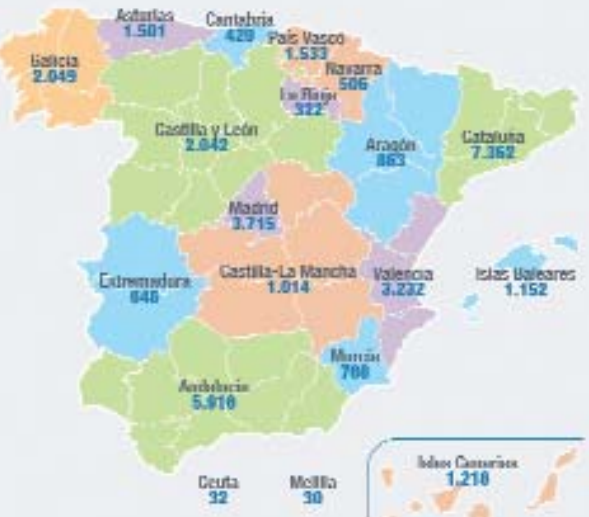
Asturias
1.501

Cantabria
429

País Vasco
1.533

Galicia
2.049

Navarra
506

La Rioja
322

Castilla y León
2.042

Aragón
863

Cataluña
7.362

Madrid
3.715

Extremadura
640

Castilla-La Mancha
1.014

Valencia
3.232

Islas Baleares
1.152

Murcia
708

Andalucía
5.910

Ceuta
32

Melilla
30

Islas Canarias
1.218